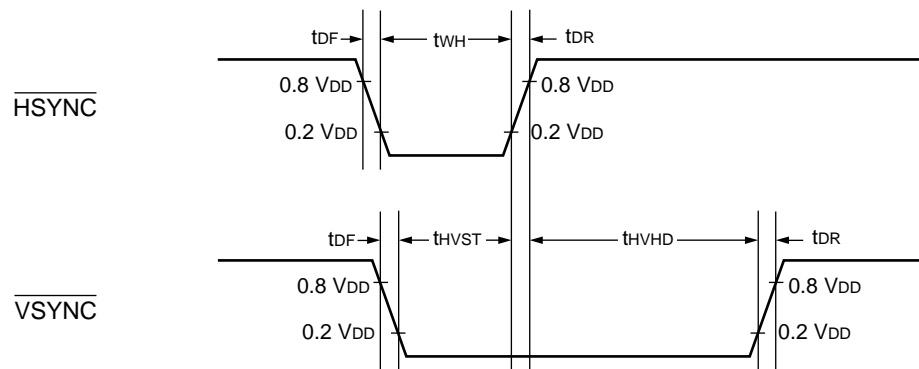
$t_{DF}$ $t_{WH}$ $t_{DR}$

$\overline{HSYNC}$

0.8 $V_{DD}$ 0.8 $V_{DD}$

0.2 $V_{DD}$ 0.2 $V_{DD}$

$t_{DF}$ $t_{HVST}$ $t_{HVHD}$ $t_{DR}$

$\overline{VSYNC}$

0.8 $V_{DD}$ 0.8 $V_{DD}$

0.2 $V_{DD}$ 0.2 $V_{DD}$